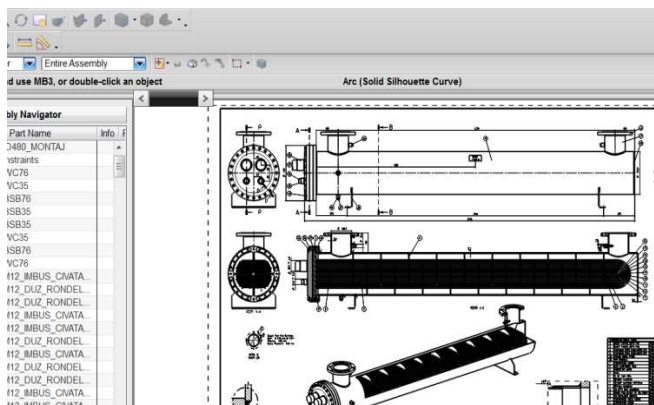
Entire Assembly

d use MB3, or double-click an object

Arc (Solid Silhouette Curve)

bly Navigator

Part Name

Info

F

0480_MONTAJ

nstraints

VC76

VC35

SB76

SB35

SB35

VC35

SB76

VC76

112_IMBUS_CIVATA...

112_DUZ_RONDEL...

112_DUZ_RONDEL...

112_IMBUS_CIVATA...

112_DUZ_RONDEL...

112_IMBUS_CIVATA...

112_DUZ_RONDEL...

112_DUZ_RONDEL...

112_IMBUS_CIVATA